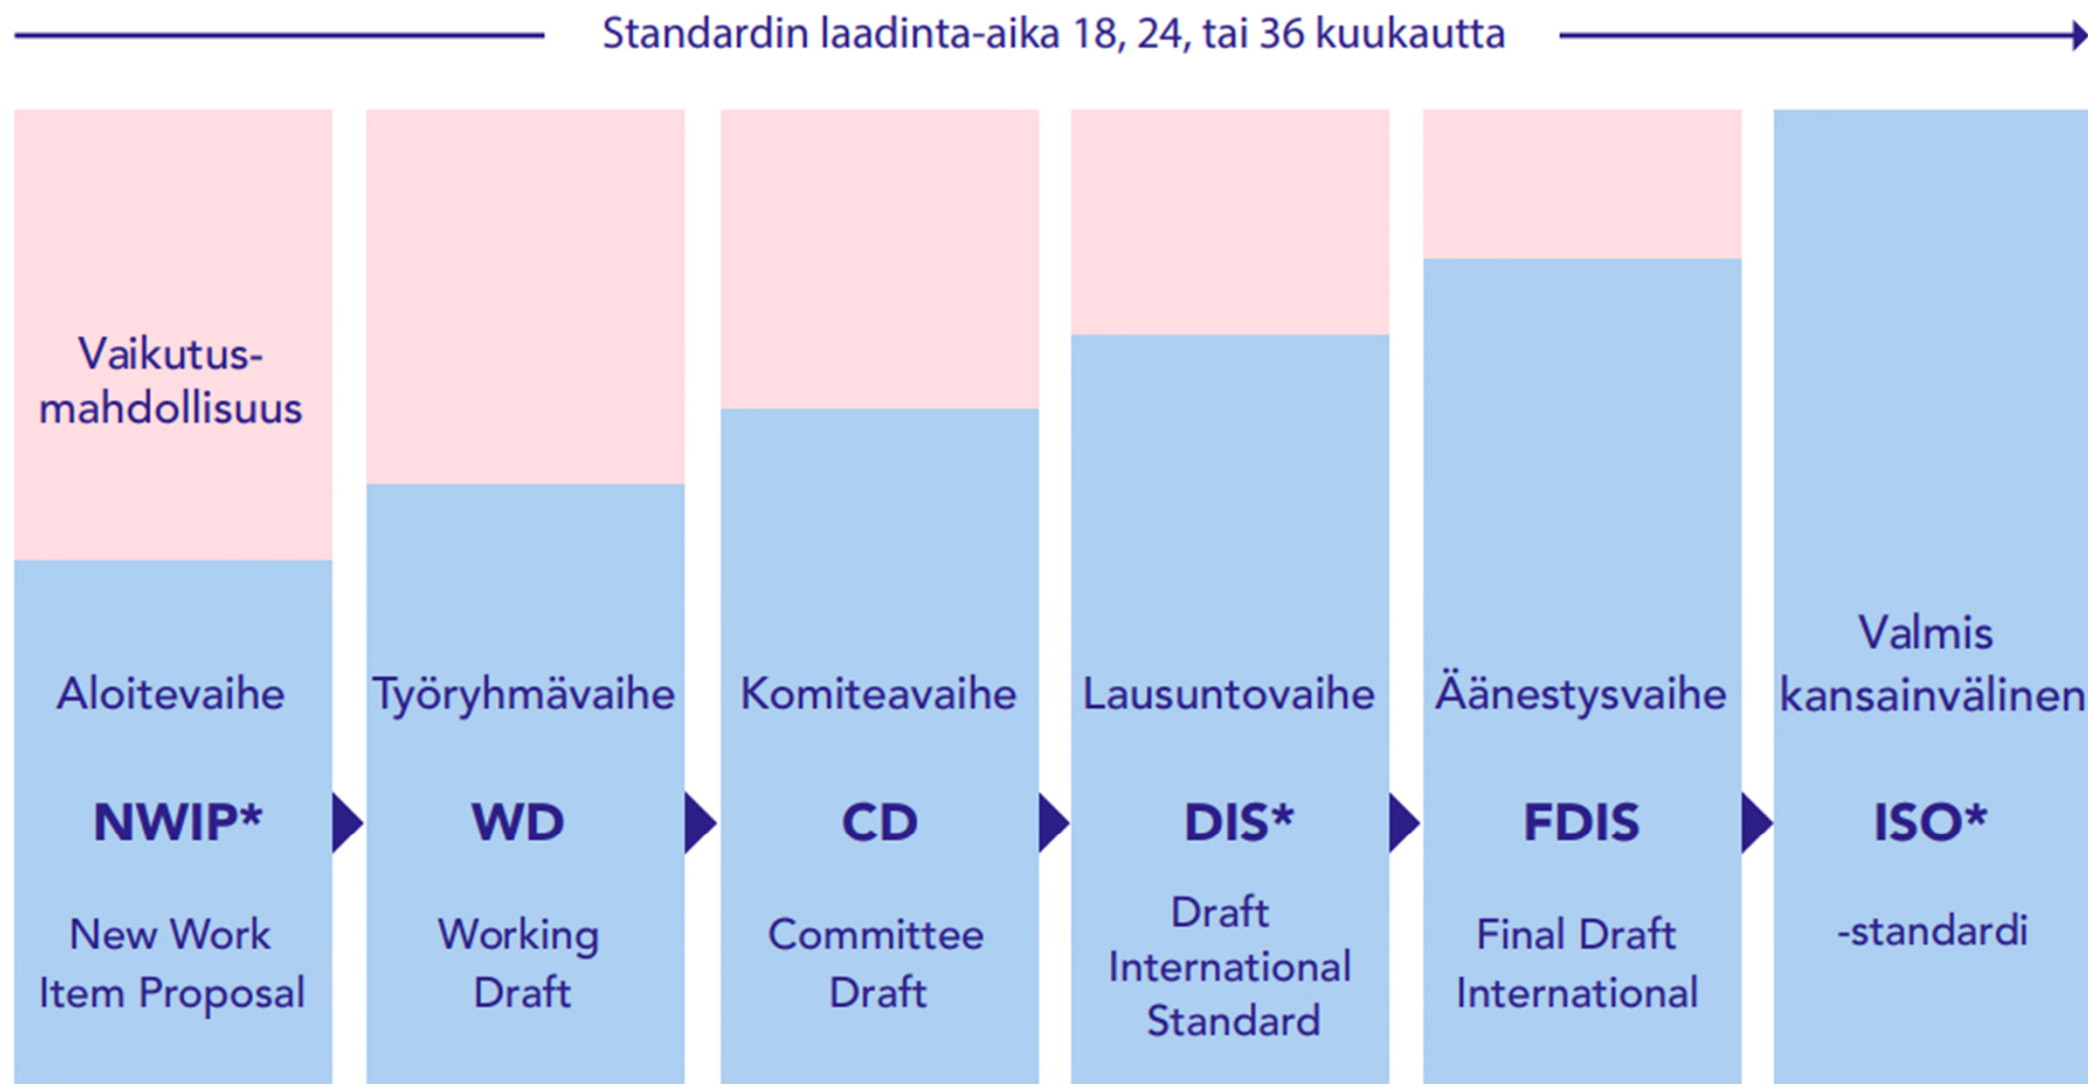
Standardin laadinta-aika 18, 24, tai 36 kuukautta

Vaikutus-mahdollisuus

Aloitevaihe

NWIP*

New Work Item Proposal

Työryhmävaihe

WD

Working Draft

Komiteavaihe

CD

Committee Draft

Lausuntovaihe

DIS*

Draft International Standard

Äänestysvaihe

FDIS

Final Draft International

Valmis kansainvälinen

ISO*

-standardi